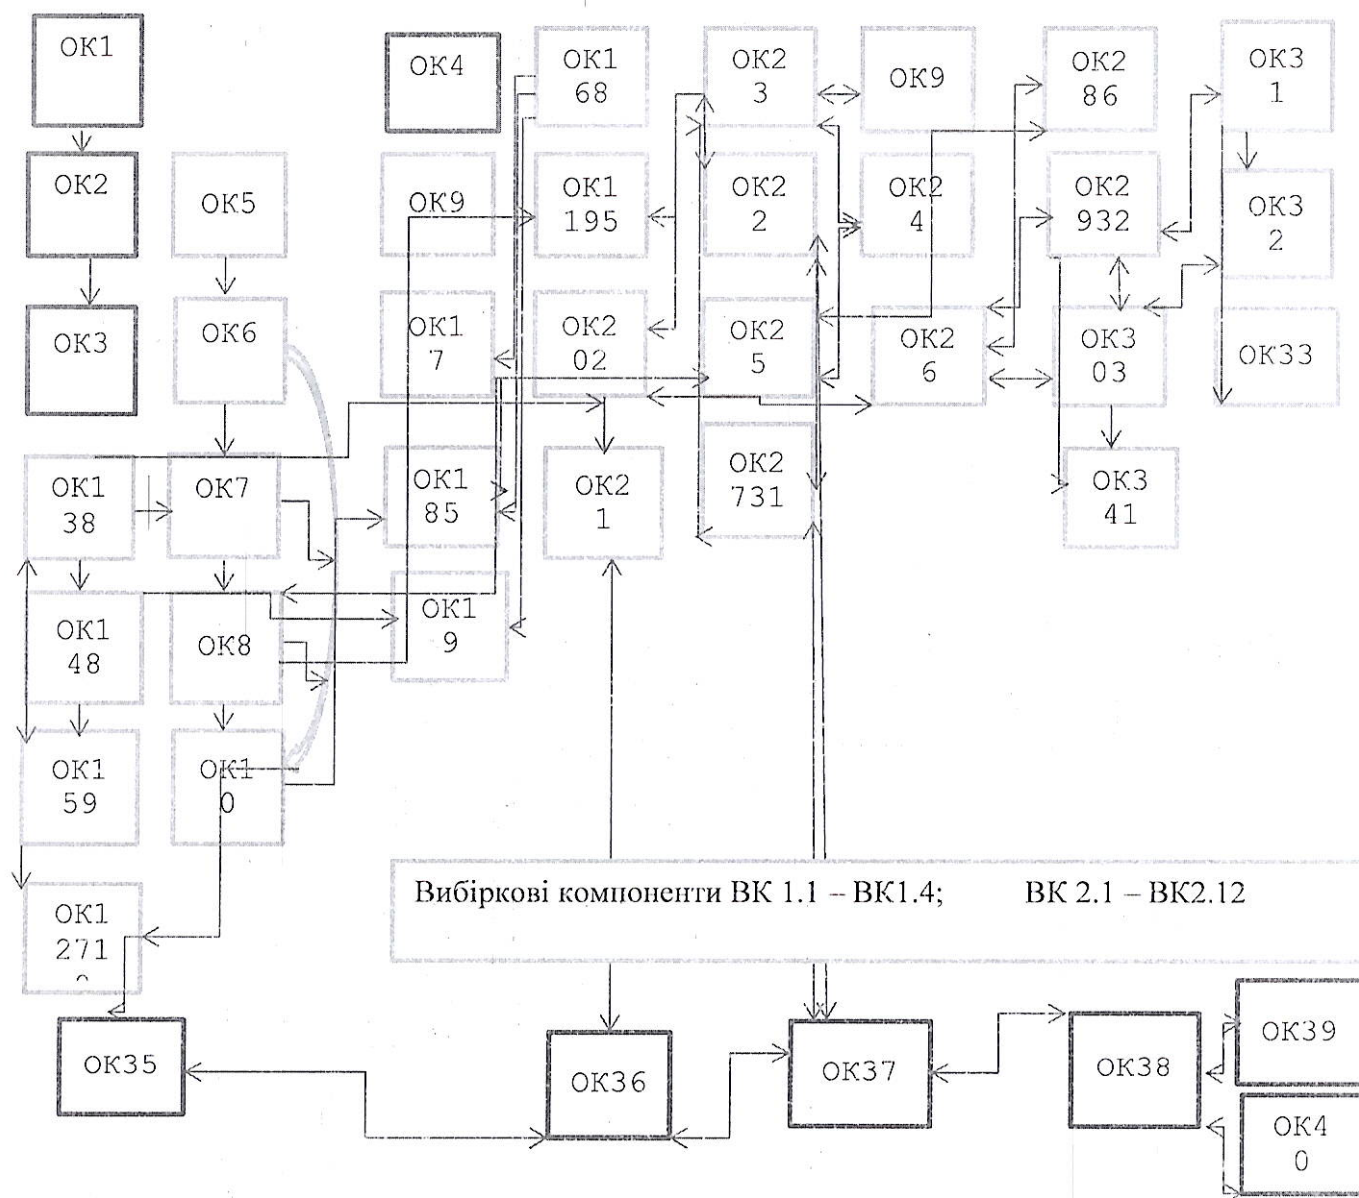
ОК1

ОК2

ОК3

ОК5

ОК6

ОК4

ОК9

ОК1 7

ОК1 68

ОК1 195

ОК2 02

ОК2 3

ОК2 2

ОК2 5

ОК9

ОК2 4

ОК2 6

ОК2 86

ОК2 932

ОК3 03

ОК3 1

ОК3 2

ОК33

ОК1 38

ОК7

ОК1 85

ОК2 1

ОК2 731

ОК3 41

ОК1 48

ОК8

ОК1 9

ОК1 59

ОК1 0

ОК1 271 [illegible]

Вибіркові компоненти ВК 1.1 – ВК1.4; ВК 2.1 – ВК2.12

ОК35

ОК36

ОК37

ОК38

ОК39

ОК4 0